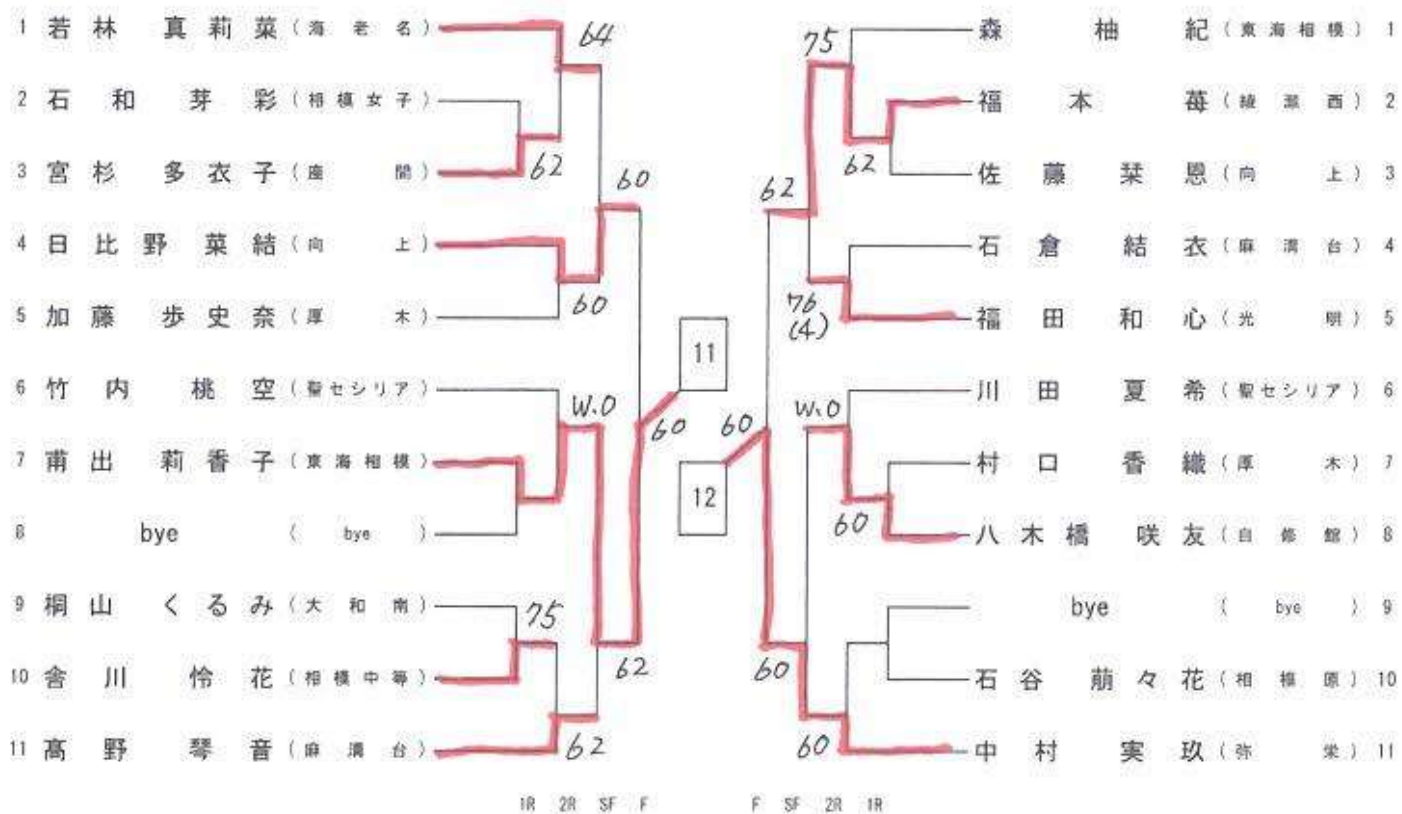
1 若林 真莉菜（海老名）
2 石和 芽彩（相模女子）
3 宮杉 多衣子（座間）
4 日比野 菜結（向上）
5 加藤 歩史奈（厚木）
6 竹内 桃空（聖セシリア）
7 甫出 莉香子（東海相模）
8 bye（bye）
9 桐山 くるみ（大和南）
10 舎川 怜花（相模中等）
11 髙野 琴音（麻溝台）

64
62
60
60
W.O
75
62
62
60

11
12

60
75
62
62
76 (4)
W.O
60
60
60

森 柚紀（東海相模）1
福本 苺（綾瀬西）2
佐藤 栞恩（向上）3
石倉 結衣（麻溝台）4
福田 和心（光明）5
川田 夏希（聖セシリア）6
村口 香織（厚木）7
八木橋 咲友（自修館）8
bye（bye）9
石谷 萌々花（相模原）10
中村 実玖（弥栄）11

1R 2R SF F　F SF 2R 1R